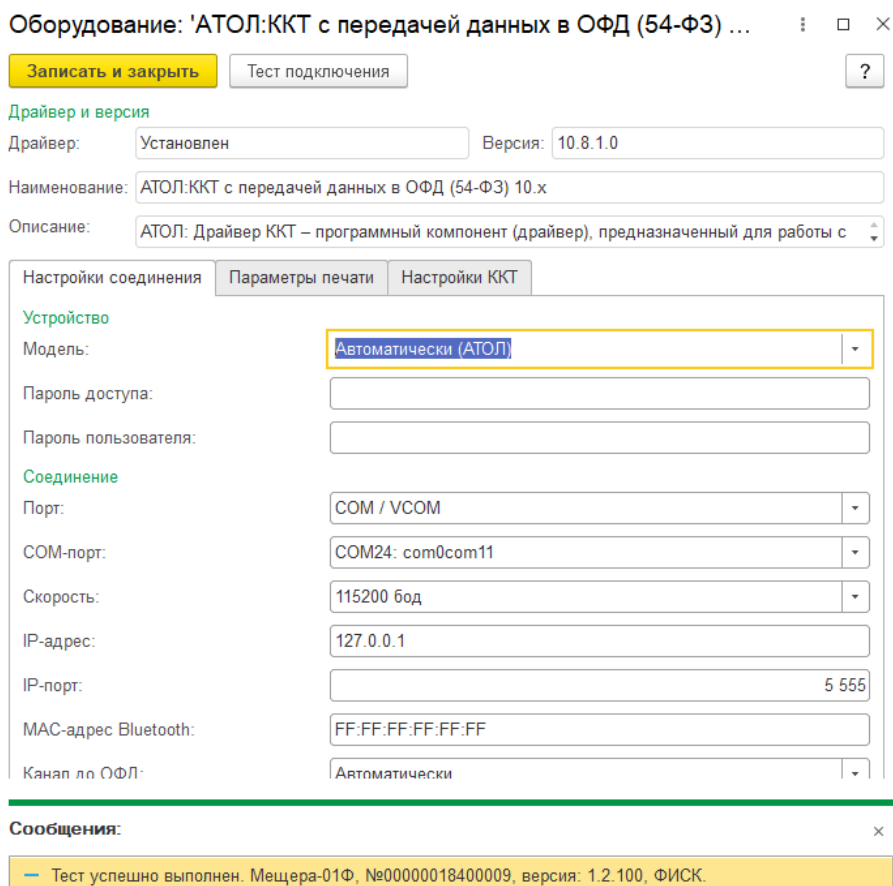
Оборудование: 'АТОЛ:ККТ с передачей данных в ОФД (54-ФЗ) ...

Записать и закрыть
Тест подключения
?

Драйвер и версия
Драйвер: Установлен
Версия: 10.8.1.0
Наименование: АТОЛ:ККТ с передачей данных в ОФД (54-ФЗ) 10.х
Описание: АТОЛ: Драйвер ККТ – программный компонент (драйвер), предназначенный для работы с

Настройки соединения
Параметры печати
Настройки ККТ

Устройство
Модель: Автоматически (АТОЛ)
Пароль доступа:
Пароль пользователя:
Соединение
Порт: COM / VCOM
COM-порт: COM24: com0com11
Скорость: 115200 бод
IP-адрес: 127.0.0.1
IP-порт: 5 555
MAC-адрес Bluetooth: FF:FF:FF:FF:FF:FF
Канал до ОФД: Автоматически

Сообщения:
– Тест успешно выполнен. Мещера-01Ф, №00000018400009, версия: 1.2.100, ФИСК.